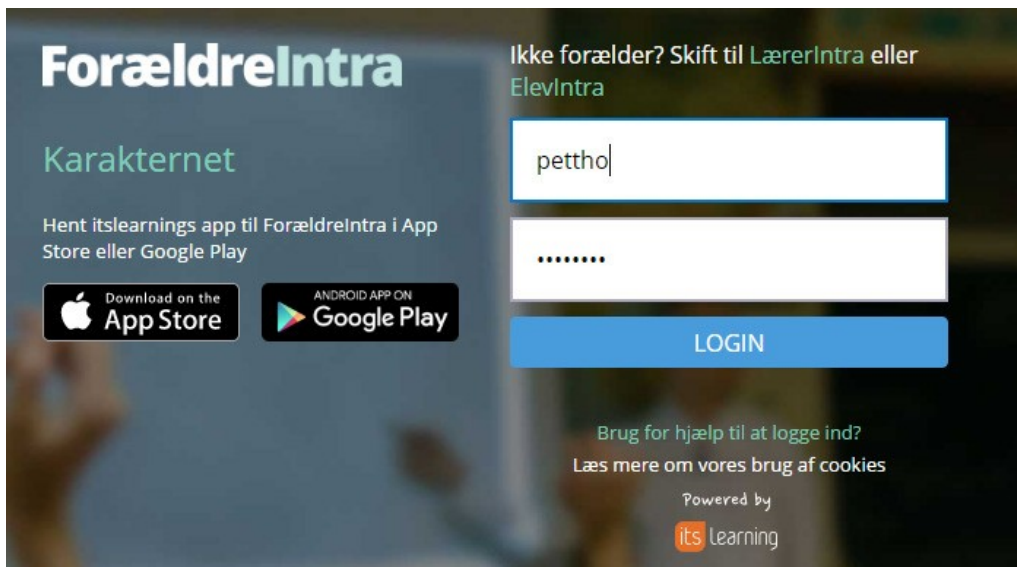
ForældreIntra

Karakternet

Hent itslearnings app til ForældreIntra i App Store eller Google Play

Download on the App Store

ANDROID APP ON Google Play

Ikke forælder? Skift til LærerIntra eller ElevIntra

pettho

••••••••

LOGIN

Brug for hjælp til at logge ind?

Læs mere om vores brug af cookies

Powered by

its learning